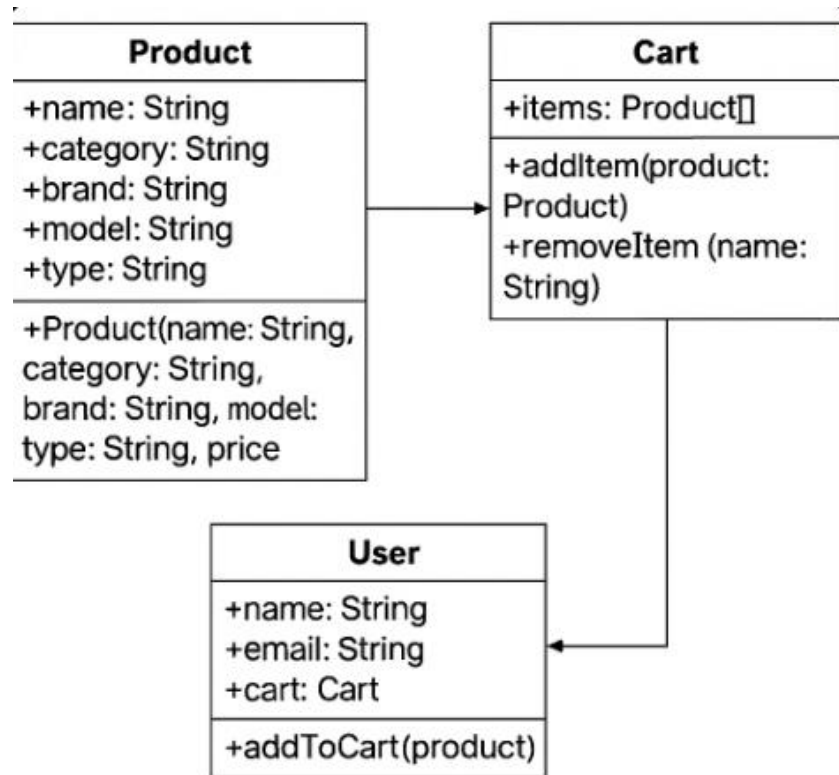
Product

+name: String
+category: String
+brand: String
+model: String
+type: String

+Product(name: String, category: String, brand: String, model: type: String, price

Cart

+items: Product[]

+addItem(product: Product)
+removeItem (name: String)

User

+name: String
+email: String
+cart: Cart

+addToCart(product)